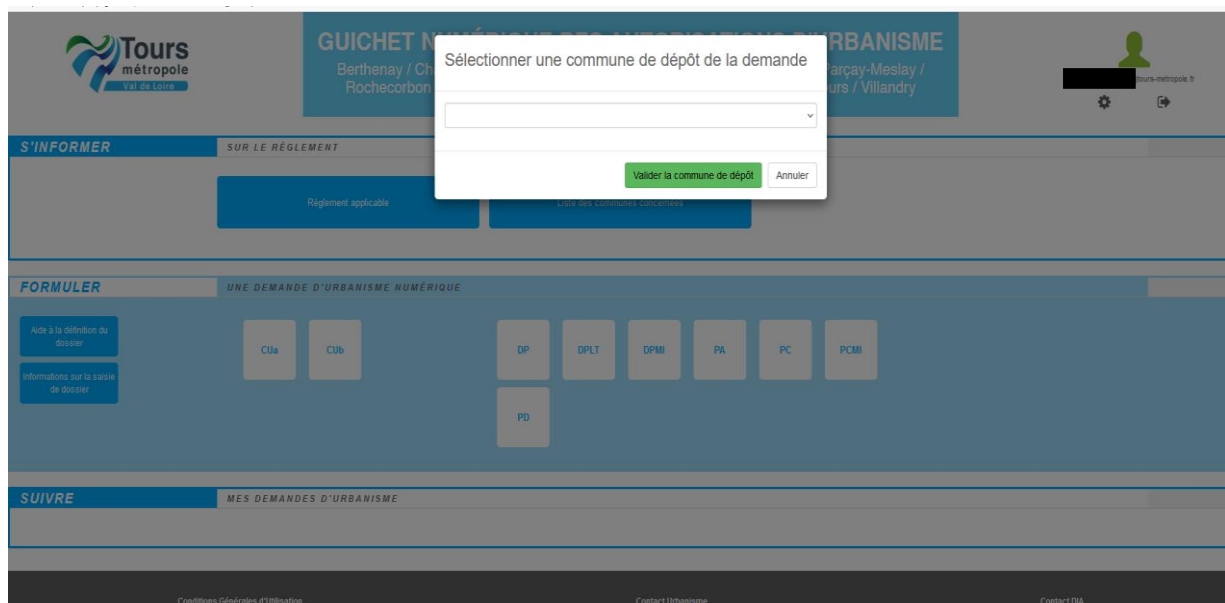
Tours métropole Val de Loire

GUICHET N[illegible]RBANISME
Berthenay / Ch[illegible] Parçay-Meslay /
Rochecorbon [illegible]urs / Villandry

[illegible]tours-metropole.fr

Sélectionner une commune de dépôt de la demande

Valider la commune de dépôt
Annuler

S'INFORMER
SUR LE RÈGLEMENT

Règlement applicable
Liste des communes concernées

FORMULER
UNE DEMANDE D'URBANISME NUMÉRIQUE

Aide à la définition du dossier
Informations sur la saisie de dossier

CUa
CUb
DP
DPLT
DPMI
PA
PC
PCMI
PD

SUIVRE
MES DEMANDES D'URBANISME

Conditions Générales d'Utilisation
Contact Urbanisme
Contact DIA